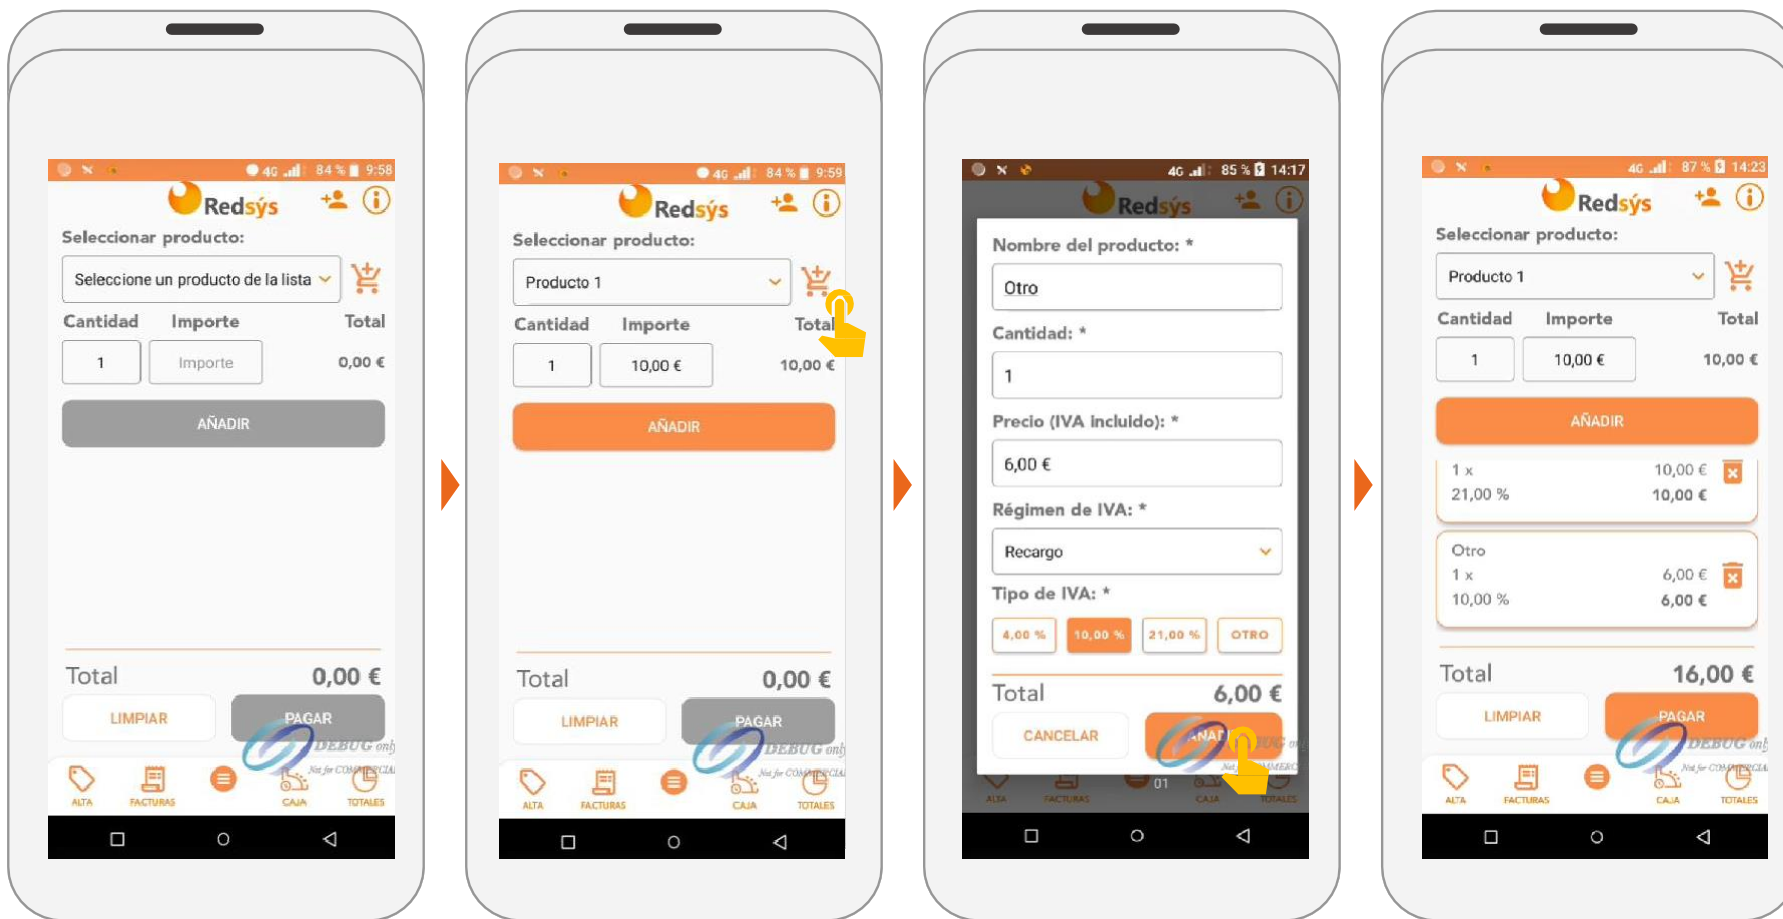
4G 84 % 9:58
Redsýs
Seleccionar producto:
Seleccione un producto de la lista
Cantidad Importe Total
1 Importe 0,00 €
AÑADIR
Total 0,00 €
LIMPIAR PAGAR
DEBUG only
Not for COMMERCIAL
ALTA FACTURAS CAJA TOTALES

4G 84 % 9:59
Redsýs
Seleccionar producto:
Producto 1
Cantidad Importe Total
1 10,00 € 10,00 €
AÑADIR
Total 0,00 €
LIMPIAR PAGAR
DEBUG only
Not for COMMERCIAL
ALTA FACTURAS CAJA TOTALES

4G 85 % 14:17
Redsýs
Nombre del producto: *
Otro
Cantidad: *
1
Precio (IVA incluido): *
6,00 €
Régimen de IVA: *
Recargo
Tipo de IVA: *
4,00 % 10,00 % 21,00 % OTRO
Total 6,00 €
CANCELAR AÑADIR
DEBUG only
Not for COMMERCIAL
01
ALTA FACTURAS CAJA TOTALES

4G 87 % 14:23
Redsýs
Seleccionar producto:
Producto 1
Cantidad Importe Total
1 10,00 € 10,00 €
AÑADIR
1 x 10,00 €
21,00 % 10,00 €
Otro
1 x 6,00 €
10,00 % 6,00 €
Total 16,00 €
LIMPIAR PAGAR
DEBUG only
Not for COMMERCIAL
ALTA FACTURAS CAJA TOTALES